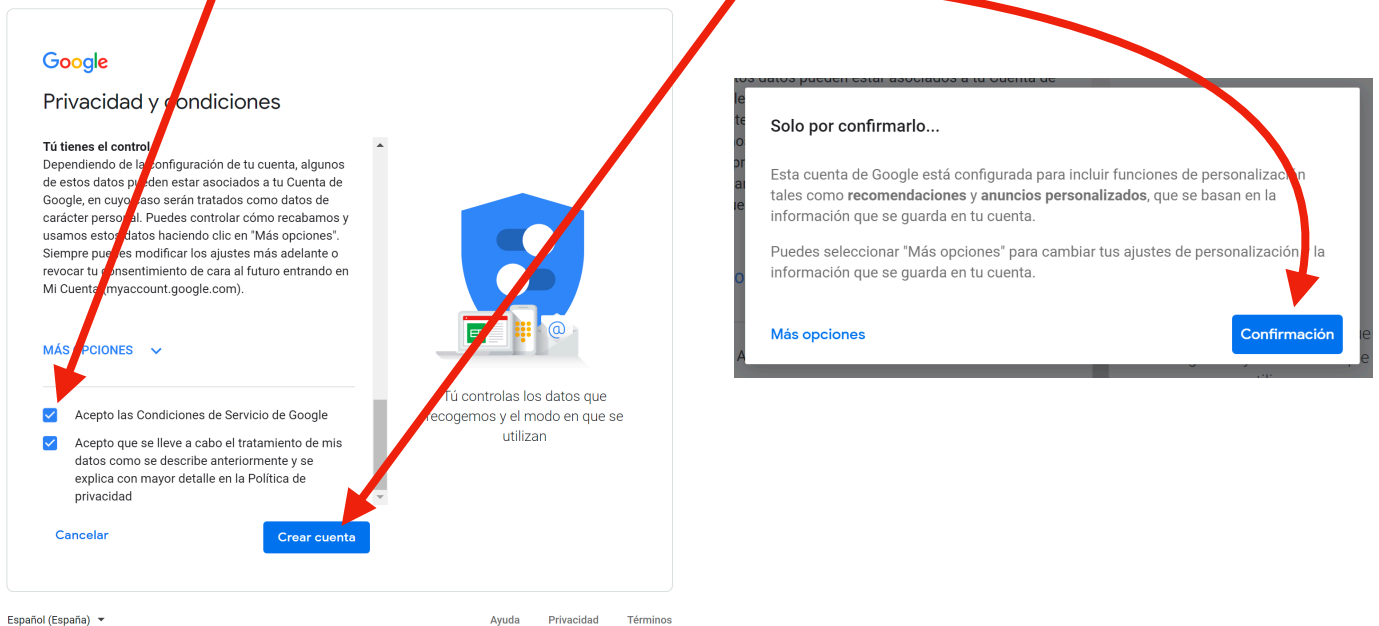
Google

Privacidad y condiciones

Tú tienes el control
Dependiendo de la configuración de tu cuenta, algunos de estos datos pueden estar asociados a tu Cuenta de Google, en cuyo caso serán tratados como datos de carácter personal. Puedes controlar cómo recabamos y usamos estos datos haciendo clic en "Más opciones". Siempre puedes modificar los ajustes más adelante o revocar tu consentimiento de cara al futuro entrando en Mi Cuenta (myaccount.google.com).

MÁS OPCIONES

Acepto las Condiciones de Servicio de Google

Acepto que se lleve a cabo el tratamiento de mis datos como se describe anteriormente y se explica con mayor detalle en la Política de privacidad

Cancelar

Crear cuenta

Tú controlas los datos que recogemos y el modo en que se utilizan

Español (España)

Ayuda Privacidad Términos

Solo por confirmarlo...

Esta cuenta de Google está configurada para incluir funciones de personalización tales como **recomendaciones** y **anuncios personalizados**, que se basan en la información que se guarda en tu cuenta.

Puedes seleccionar "Más opciones" para cambiar tus ajustes de personalización y la información que se guarda en tu cuenta.

Más opciones

Confirmación